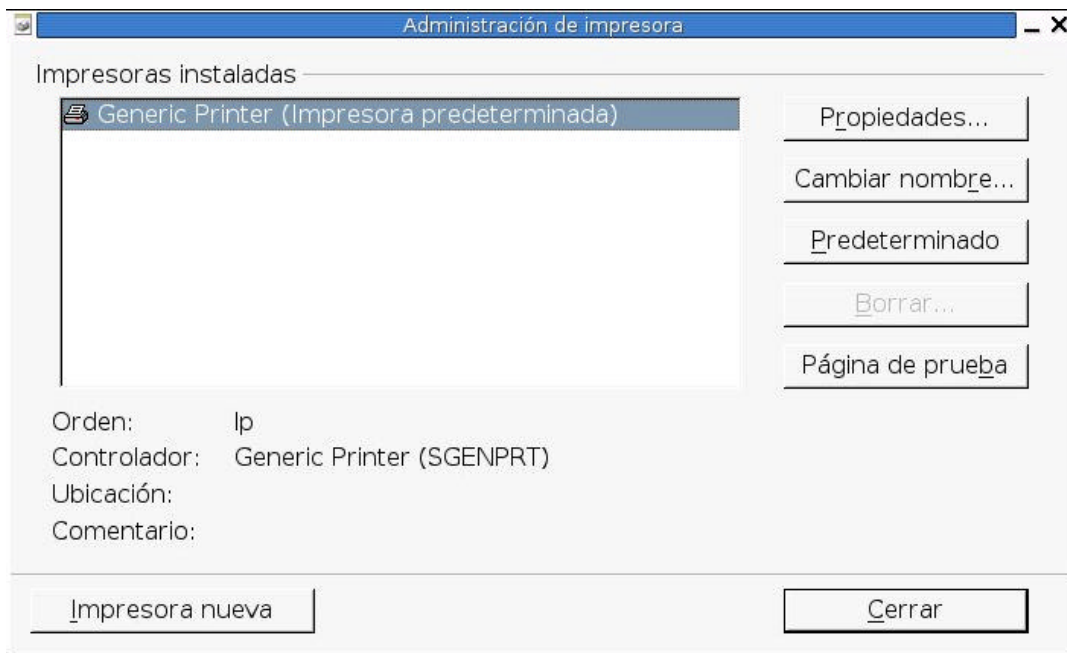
Administración de impresora

Impresoras instaladas

Generic Printer (Impresora predeterminada)

Propiedades...

Cambiar nombre...

Predeterminado

Borrar...

Página de prueba

Orden: lp
Controlador: Generic Printer (SGENPRT)
Ubicación:
Comentario:

Impresora nueva

Cerrar